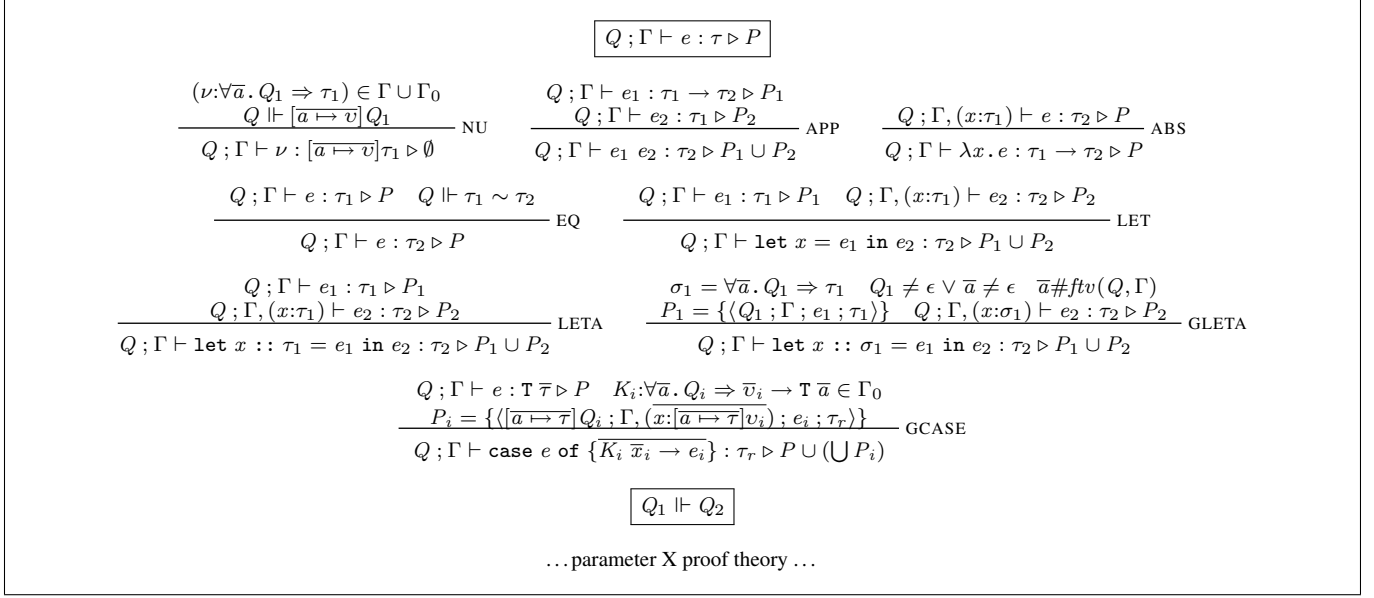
$\boxed{Q\,;\Gamma \vdash e : \tau \triangleright P}$

$\dfrac{(\nu{:}\forall\overline{a}\,.\,Q_1 \Rightarrow \tau_1) \in \Gamma \cup \Gamma_0 \quad Q \Vdash [\overline{a \mapsto v}]Q_1}{Q\,;\Gamma \vdash \nu : [\overline{a \mapsto v}]\tau_1 \triangleright \emptyset}$ NU

$\dfrac{Q\,;\Gamma \vdash e_1 : \tau_1 \rightarrow \tau_2 \triangleright P_1 \quad Q\,;\Gamma \vdash e_2 : \tau_1 \triangleright P_2}{Q\,;\Gamma \vdash e_1\ e_2 : \tau_2 \triangleright P_1 \cup P_2}$ APP

$\dfrac{Q\,;\Gamma,(x{:}\tau_1) \vdash e : \tau_2 \triangleright P}{Q\,;\Gamma \vdash \lambda x\,.\,e : \tau_1 \rightarrow \tau_2 \triangleright P}$ ABS

$\dfrac{Q\,;\Gamma \vdash e : \tau_1 \triangleright P \quad Q \Vdash \tau_1 \sim \tau_2}{Q\,;\Gamma \vdash e : \tau_2 \triangleright P}$ EQ

$\dfrac{Q\,;\Gamma \vdash e_1 : \tau_1 \triangleright P_1 \quad Q\,;\Gamma,(x{:}\tau_1) \vdash e_2 : \tau_2 \triangleright P_2}{Q\,;\Gamma \vdash \texttt{let}\ x = e_1\ \texttt{in}\ e_2 : \tau_2 \triangleright P_1 \cup P_2}$ LET

$\dfrac{Q\,;\Gamma \vdash e_1 : \tau_1 \triangleright P_1 \quad Q\,;\Gamma,(x{:}\tau_1) \vdash e_2 : \tau_2 \triangleright P_2}{Q\,;\Gamma \vdash \texttt{let}\ x\ \texttt{::}\ \tau_1 = e_1\ \texttt{in}\ e_2 : \tau_2 \triangleright P_1 \cup P_2}$ LETA

$\dfrac{\sigma_1 = \forall\overline{a}\,.\,Q_1 \Rightarrow \tau_1 \quad Q_1 \neq \epsilon \vee \overline{a} \neq \epsilon \quad \overline{a}\#ftv(Q,\Gamma) \quad P_1 = \{\langle Q_1\,;\Gamma\,;e_1\,;\tau_1\rangle\} \quad Q\,;\Gamma,(x{:}\sigma_1) \vdash e_2 : \tau_2 \triangleright P_2}{Q\,;\Gamma \vdash \texttt{let}\ x\ \texttt{::}\ \sigma_1 = e_1\ \texttt{in}\ e_2 : \tau_2 \triangleright P_1 \cup P_2}$ GLETA

$\dfrac{Q\,;\Gamma \vdash e : \texttt{T}\ \overline{\tau} \triangleright P \quad K_i{:}\forall\overline{a}\,.\,Q_i \Rightarrow \overline{v}_i \rightarrow \texttt{T}\ \overline{a} \in \Gamma_0 \quad P_i = \{\langle [\overline{a \mapsto \tau}]Q_i\,;\Gamma,(\overline{x{:}[\overline{a \mapsto \tau}]v_i})\,;e_i\,;\tau_r\rangle\}}{Q\,;\Gamma \vdash \texttt{case}\ e\ \texttt{of}\ \{\overline{K_i\ \overline{x}_i \rightarrow e_i}\} : \tau_r \triangleright P \cup (\bigcup P_i)}$ GCASE

$\boxed{Q_1 \Vdash Q_2}$

. . . parameter X proof theory . . .